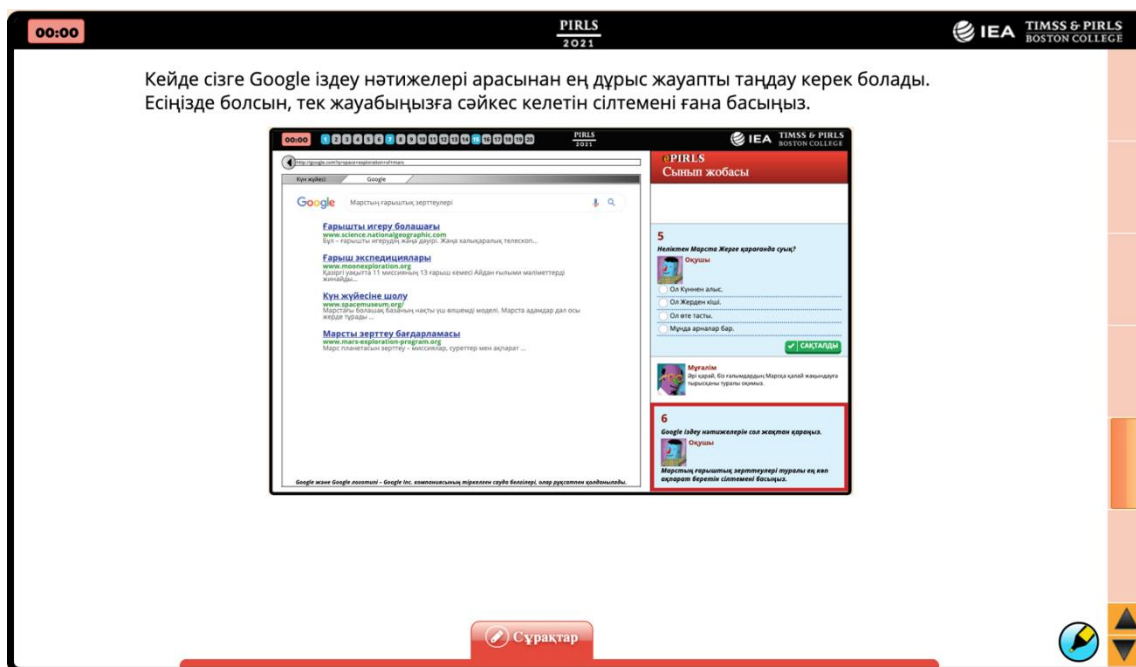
00:00

PIRLS 2021

IEA TIMSS & PIRLS BOSTON COLLEGE

Кейде сізге Google іздеу нәтижелері арасынан ең дұрыс жауапты таңдау керек болады. Есіңізде болсын, тек жауабыңызға сәйкес келетін сілтемені ғана басыңыз.

00:00 1 2 3 4 5 6 7 8 9 10 11 12 13 14 15 16 17 18 19 20

PIRLS 2021

IEA TIMSS & PIRLS BOSTON COLLEGE

http://google.com/?q=space+exploration+of+mars

Күн жүйесі | Google

Google Марстың ғарыштық зерттеулері

Ғарышты игеру болашағы
www.science.nationalgeographic.com
Бұл – ғарышты игерудің жаңа дәуірі. Жаңа халықаралық телескоп...

Ғарыш экспедициялары
www.moonexploration.org
Қазіргі уақытта 11 миссияның 13 ғарыш кемесі Айдан ғылыми мәліметтерді жинайды...

Күн жүйесіне шолу
www.spacemuseum.org/
Марстағы болашақ базаның нақты үш өлшемді моделі. Марста адамдар дәл осы жерде тұрады ...

Марсты зерттеу бағдарламасы
www.mars-exploration-program.org
Марс планетасын зерттеу – миссиялар, суреттер мен ақпарат ...

Google және Google логотипі – Google Inc. компаниясының тіркелген сауда белгілері, олар рұқсатпен қолданылады.

ePIRLS
Сынып жобасы

5
Неліктен Марста Жерге қарағанда суық?
Оқушы
Ол Күннен алыс.
Ол Жерден кіші.
Ол өте тасты.
Мұнда арналар бар.
САҚТАЛДЫ

Мұғалім
Әрі қарай, біз ғалымдардың Марсқа қалай жақындауға тырысқаны туралы оқимыз.

6
Google іздеу нәтижелерін сол жақтан қараңыз.
Оқушы
Марстың ғарыштық зерттеулері туралы ең көп ақпарат беретін сілтемені басыңыз.

Сұрақтар